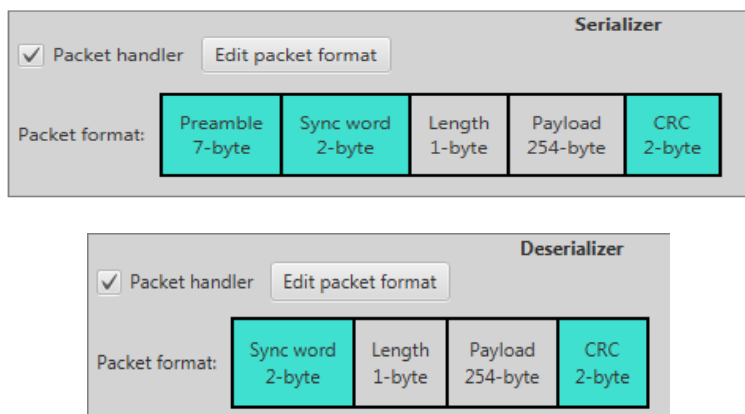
Serializer

☑ Packet handler

Edit packet format

Packet format:

| Preamble 7-byte | Sync word 2-byte | Length 1-byte | Payload 254-byte | CRC 2-byte |
|---|---|---|---|---|

Deserializer

☑ Packet handler

Edit packet format

Packet format:

| Sync word 2-byte | Length 1-byte | Payload 254-byte | CRC 2-byte |
|---|---|---|---|